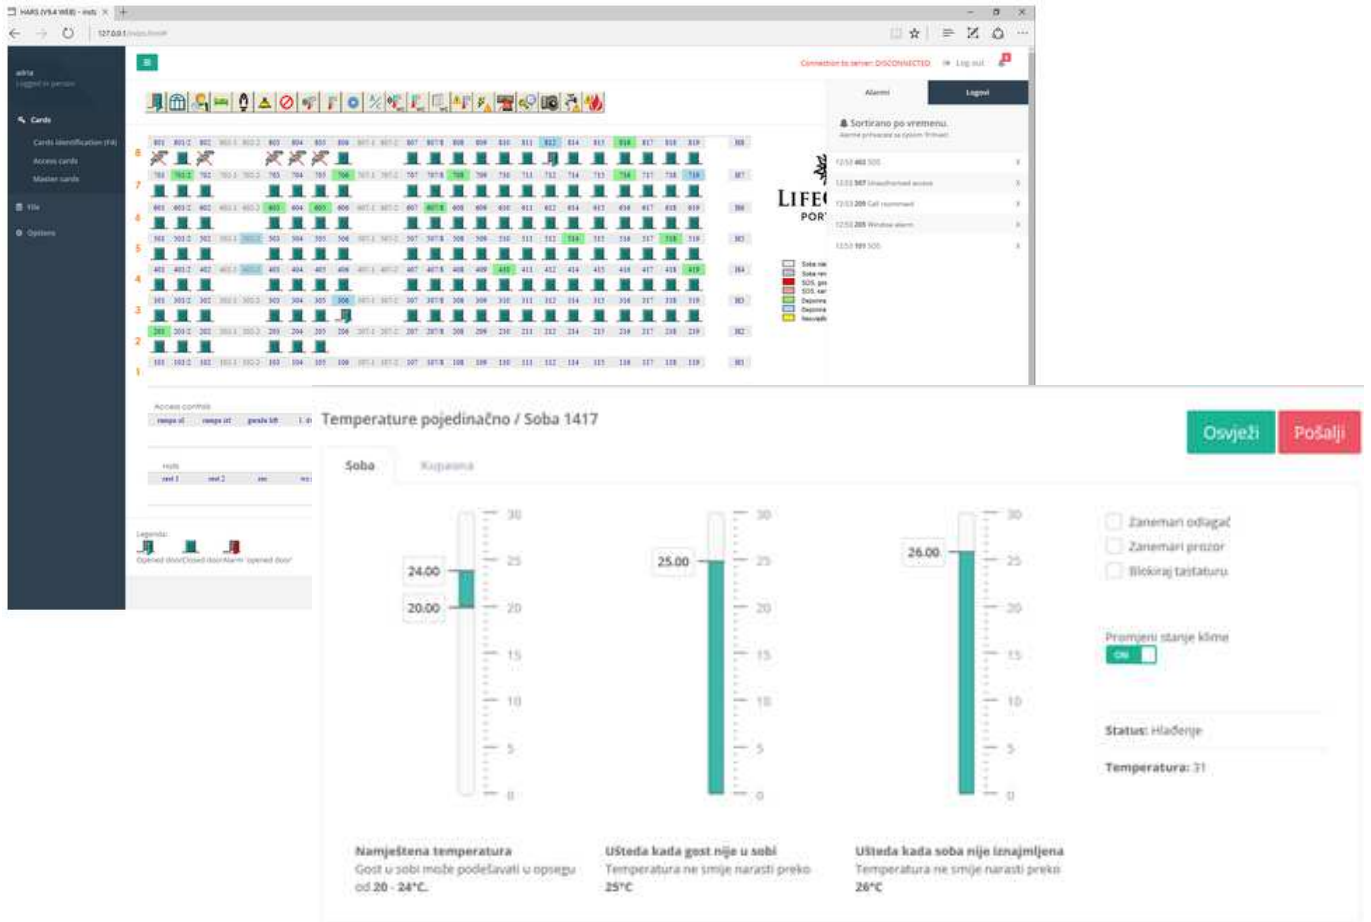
HARS (V9.4 WEB) - mds
127.0.0.1/mds/hotel#

adria
Logged in person

Cards
Cards identification (F4)
Access cards
Master cards
File
Options

Connection to server: DISCONNECTED
Log out

Alarmi
Logovi
Sortirano po vremenu.
Alarmi prikazani sa zadnjim ?

12:53 403 SOS
12:53 307 Unauthorised access
12:53 209 Call roomman
12:53 205 Window alarm
12:53 101 SOS

LIFE(
POR

8
7
6
5
4
3
2
1

Access controls
rampa ul
rampa izl
garaža lift

Halls
rest 1
rest 2
sec

Legenda:
Opened door Closed door Alarm: opened door

Temperature pojedinačno / Soba 1417
Osvježi
Pošalji

Soba
Kupaona

24.00
20.00
25.00
26.00

30
25
20
15
10
5
0

Zanemari odlagač
Zanemari prozor
Blokiraj tastaturu

Promjeni stanje klime
ON

Status: Hlađenje
Temperatura: 31

Namještena temperatura
Gost u sobi može podešavati u opsegu od 20 - 24°C.

Ušteda kada gost nije u sobi
Temperatura ne smije narasti preko 25°C

Ušteda kada soba nije iznajmljena
Temperatura ne smije narasti preko 26°C